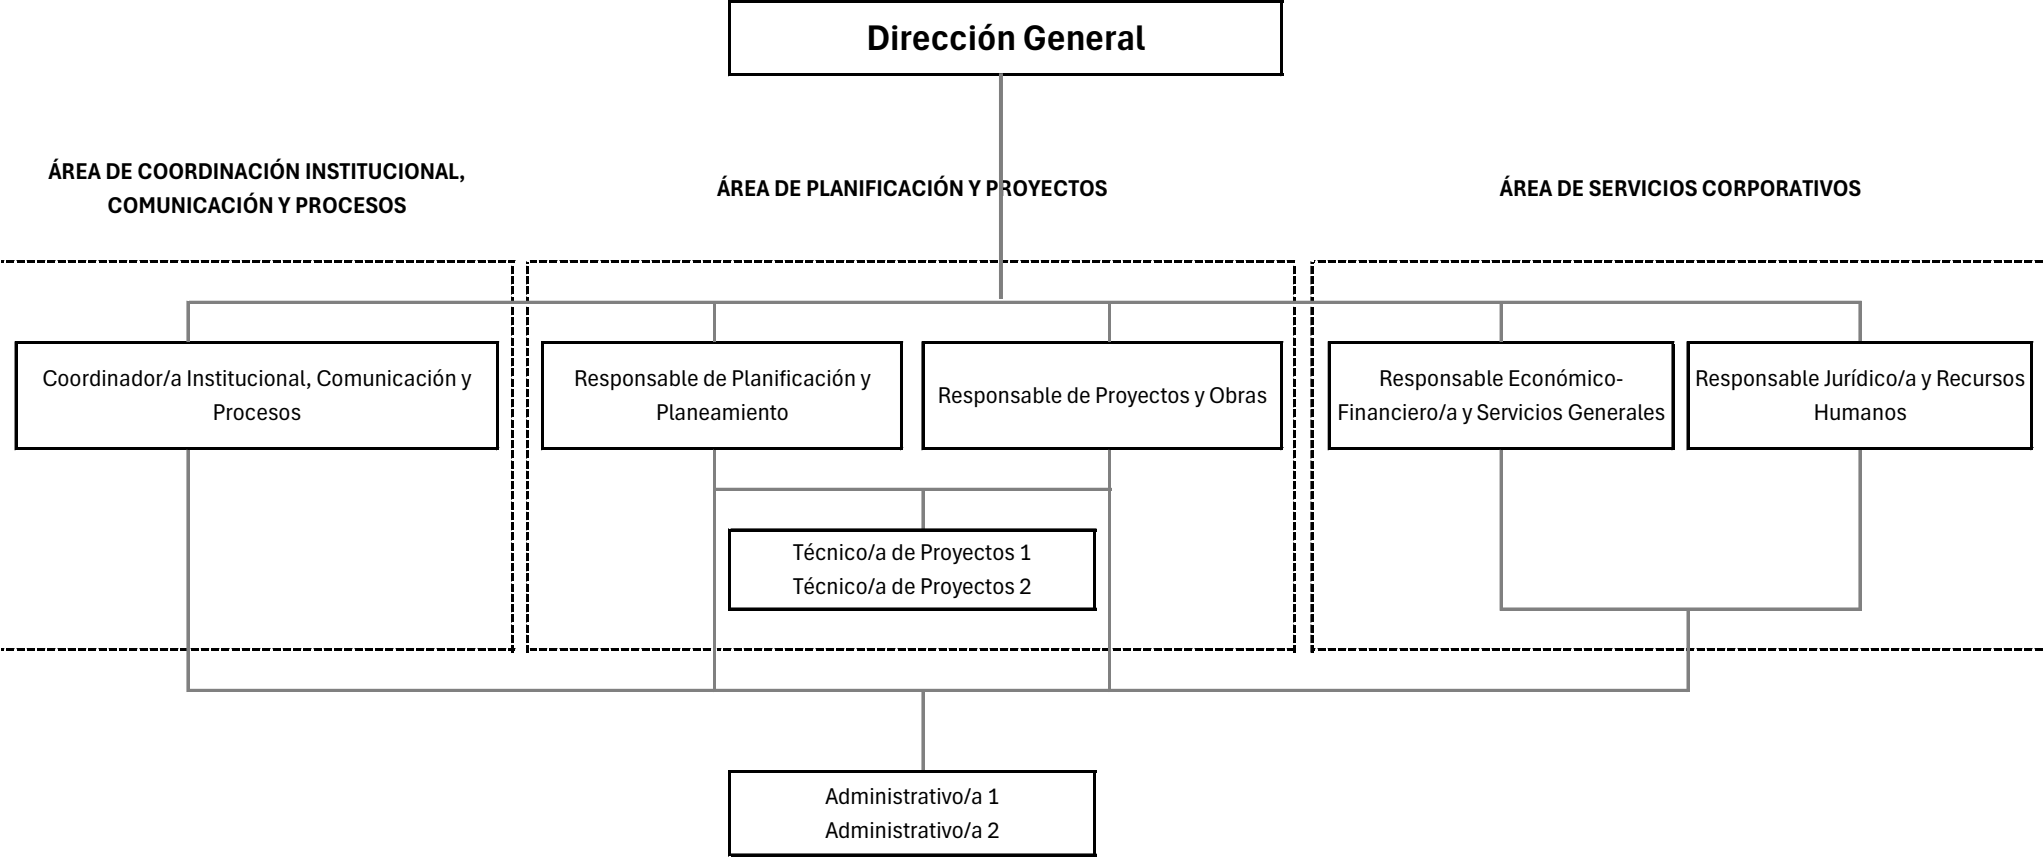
Dirección General

ÁREA DE COORDINACIÓN INSTITUCIONAL, COMUNICACIÓN Y PROCESOS

ÁREA DE PLANIFICACIÓN Y PROYECTOS

ÁREA DE SERVICIOS CORPORATIVOS

Coordinador/a Institucional, Comunicación y Procesos

Responsable de Planificación y Planeamiento

Responsable de Proyectos y Obras

Responsable Económico-Financiero/a y Servicios Generales

Responsable Jurídico/a y Recursos Humanos

Técnico/a de Proyectos 1
Técnico/a de Proyectos 2

Administrativo/a 1
Administrativo/a 2